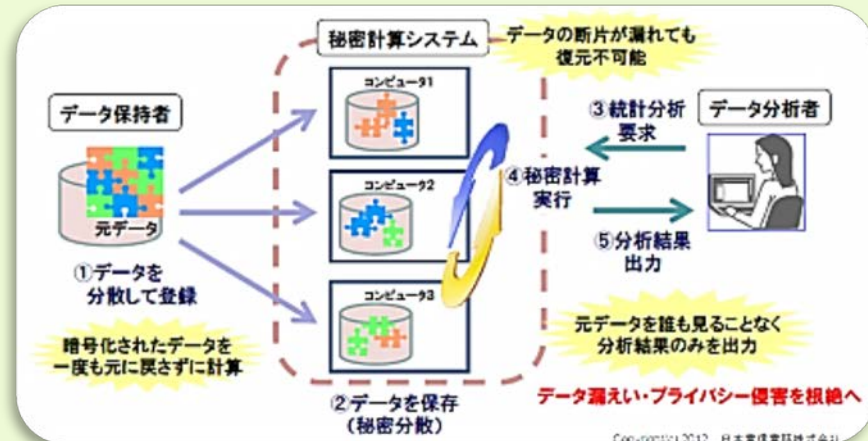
秘密計算システム

データの断片が漏れても復元不可能

データ保持者

元データ

①データを分散して登録

暗号化されたデータを一度も元に戻さずに計算

コンピュータ1

コンピュータ2

コンピュータ3

②データを保存(秘密分散)

④秘密計算実行

③統計分析要求

データ分析者

⑤分析結果出力

元データを誰も見ることなく分析結果のみを出力

データ漏えい・プライバシー侵害を根絶へ

Copyright 2012 日本電信電話株式会社